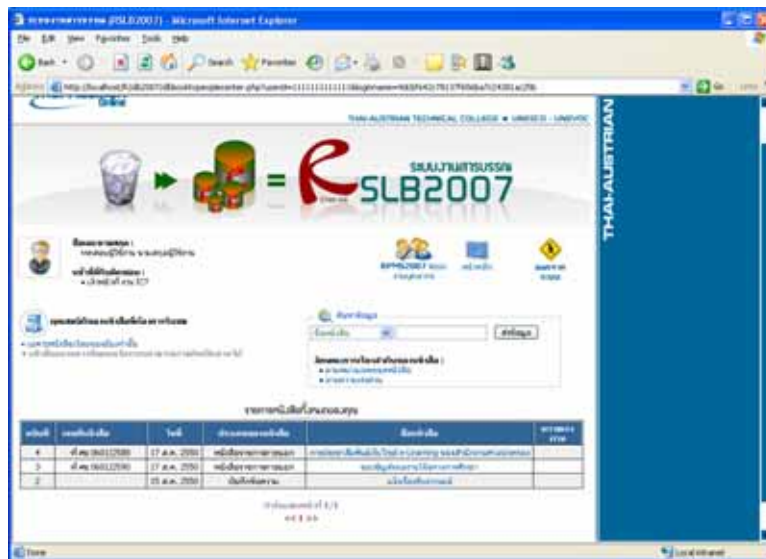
(SLB2007) - Microsoft Internet Explorer

File Edit View Favorites Tools Help

Back Search Favorites

Address

Go

THAI-AUSTRIAN TECHNICAL COLLEGE ■ UNESCO - UNEVOC

THAI-AUSTRIAN

ระบบงานสารบรรณ

SLB2007

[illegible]

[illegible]

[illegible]

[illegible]

ค้นหาข้อมูล

ค้นข้อมูล

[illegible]

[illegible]

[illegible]

| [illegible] | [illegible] | วันที่ | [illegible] | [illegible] | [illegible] |
|---|---|---|---|---|---|
| 4 | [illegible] | 17 ส.ค. 2550 | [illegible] | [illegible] | |
| 3 | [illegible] | 17 ส.ค. 2550 | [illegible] | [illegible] | |
| 2 | | 15 ส.ค. 2550 | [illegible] | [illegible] | |

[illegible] 1/1

<< 1 >>

Done

Local intranet